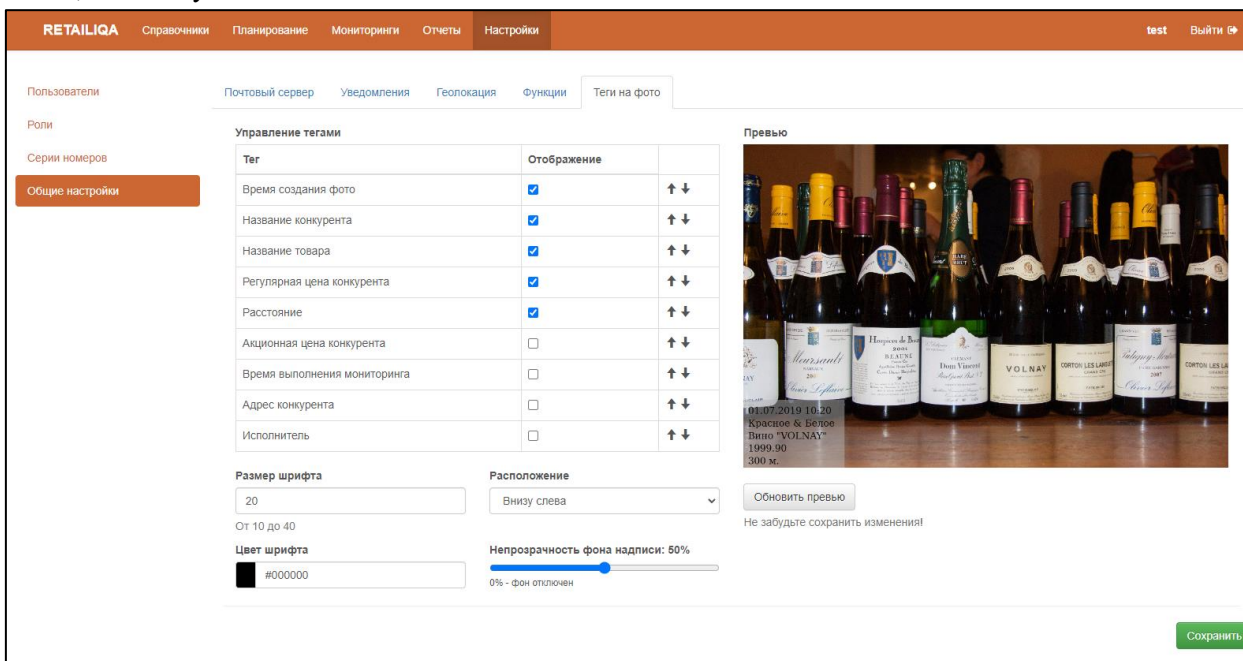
RETAILIQA Справочники Планирование Мониторинги Отчеты Настройки test Выйти

Пользователи
Роли
Серии номеров
Общие настройки

Почтовый сервер Уведомления Геолокация Функции Теги на фото

Управление тегами

| Тег | Отображение | |
|---|---|---|
| Время создания фото | ☑ | ↑↓ |
| Название конкурента | ☑ | ↑↓ |
| Название товара | ☑ | ↑↓ |
| Регулярная цена конкурента | ☑ | ↑↓ |
| Расстояние | ☑ | ↑↓ |
| Акционная цена конкурента | ☐ | ↑↓ |
| Время выполнения мониторинга | ☐ | ↑↓ |
| Адрес конкурента | ☐ | ↑↓ |
| Исполнитель | ☐ | ↑↓ |

Размер шрифта
20
От 10 до 40

Расположение
Внизу слева

Цвет шрифта
#000000

Непрозрачность фона надписи: 50%
0% - фон отключен

Превью

Meursault BEAUNE Dom Vincent VOLNAY CORTON LES LANGES

01.07.2019 10:20
Красное & Белое
Вино "VOLNAY"
1999.90
300 м.

Обновить превью
Не забудьте сохранить изменения!

Сохранить